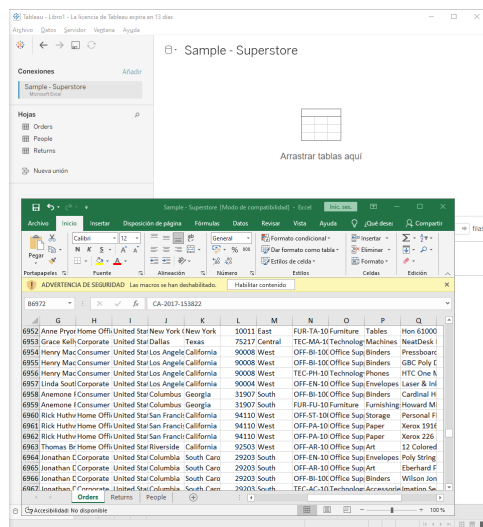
Tableau - Libro1 - La licencia de Tableau expira en 13 días

Archivo Datos Servidor Ventana Ayuda

Sample - Superstore

Conexiones Añadir

Sample - Superstore
Microsoft Excel

Hojas

Orders
People
Returns

Nueva unión

Arrastrar tablas aquí

Sample - Superstore [Modo de compatibilidad] - Excel Inic. ses.

Archivo Inicio Insertar Disposición de página Fórmulas Datos Revisar Vista Ayuda ¿Qué desea Compartir

Pegar Calibri 12 General Formato condicional Dar formato como tabla Estilos de celda Insertar Eliminar Formato

Portapapeles Fuente Alineación Número Estilos Celdas Edición

ADVERTENCIA DE SEGURIDAD Las macros se han deshabilitado. Habilitar contenido

B6972 fx CA-2017-153822

| | G | H | I | J | K | L | M | N | O | P | Q |
|---|---|---|---|---|---|---|---|---|---|---|---|
| 6952 | Anne Pryor | Home Offi | United Sta | New York | New York | 10011 | East | FUR-TA-10 | Furniture | Tables | Hon 61000 |
| 6953 | Grace Kelh | Corporate | United Sta | Dallas | Texas | 75217 | Central | TEC-MA-1C | Technolog | Machines | NeatDesk I |
| 6954 | Henry Mac | Consumer | United Sta | Los Angele | California | 90008 | West | OFF-BI-10C | Office Sup | Binders | Pressboard |
| 6955 | Henry Mac | Consumer | United Sta | Los Angele | California | 90008 | West | OFF-BI-10C | Office Sup | Binders | GBC Poly D |
| 6956 | Henry Mac | Consumer | United Sta | Los Angele | California | 90008 | West | TEC-PH-10 | Technolog | Phones | HTC One M |
| 6957 | Linda Sout | Corporate | United Sta | Los Angele | California | 90004 | West | OFF-EN-10 | Office Sup | Envelopes | Laser & Ink |
| 6958 | Anemone I | Corporate | United Sta | Columbus | Georgia | 31907 | South | OFF-BI-10C | Office Sup | Binders | Cardinal H |
| 6959 | Anemone I | Corporate | United Sta | Columbus | Georgia | 31907 | South | FUR-FU-10 | Furniture | Furnishing | Howard Mi |
| 6960 | Rick Huthw | Home Offi | United Sta | San Franci | California | 94110 | West | OFF-ST-10C | Office Sup | Storage | Personal Fi |
| 6961 | Rick Huthw | Home Offi | United Sta | San Franci | California | 94110 | West | OFF-PA-10 | Office Sup | Paper | Xerox 1916 |
| 6962 | Rick Huthw | Home Offi | United Sta | San Franci | California | 94110 | West | OFF-PA-10 | Office Sup | Paper | Xerox 226 |
| 6963 | Thomas Br | Home Offi | United Sta | Riverside | California | 92503 | West | OFF-AR-10 | Office Sup | Art | 12 Colored |
| 6964 | Jonathan D | Corporate | United Sta | Columbia | South Caro | 29203 | South | OFF-EN-10 | Office Sup | Envelopes | Poly String |
| 6965 | Jonathan D | Corporate | United Sta | Columbia | South Caro | 29203 | South | OFF-AR-10 | Office Sup | Art | Eberhard F |
| 6966 | Jonathan D | Corporate | United Sta | Columbia | South Caro | 29203 | South | OFF-BI-10C | Office Sup | Binders | Wilson Jon |
| 6967 | Jonathan D | Corporate | United Sta | Columbia | South Caro | 29203 | South | TEC-AC-10 | Technolog | Accessorie | Imation Se |

Orders Returns People

Accesibilidad: No disponible 100 %